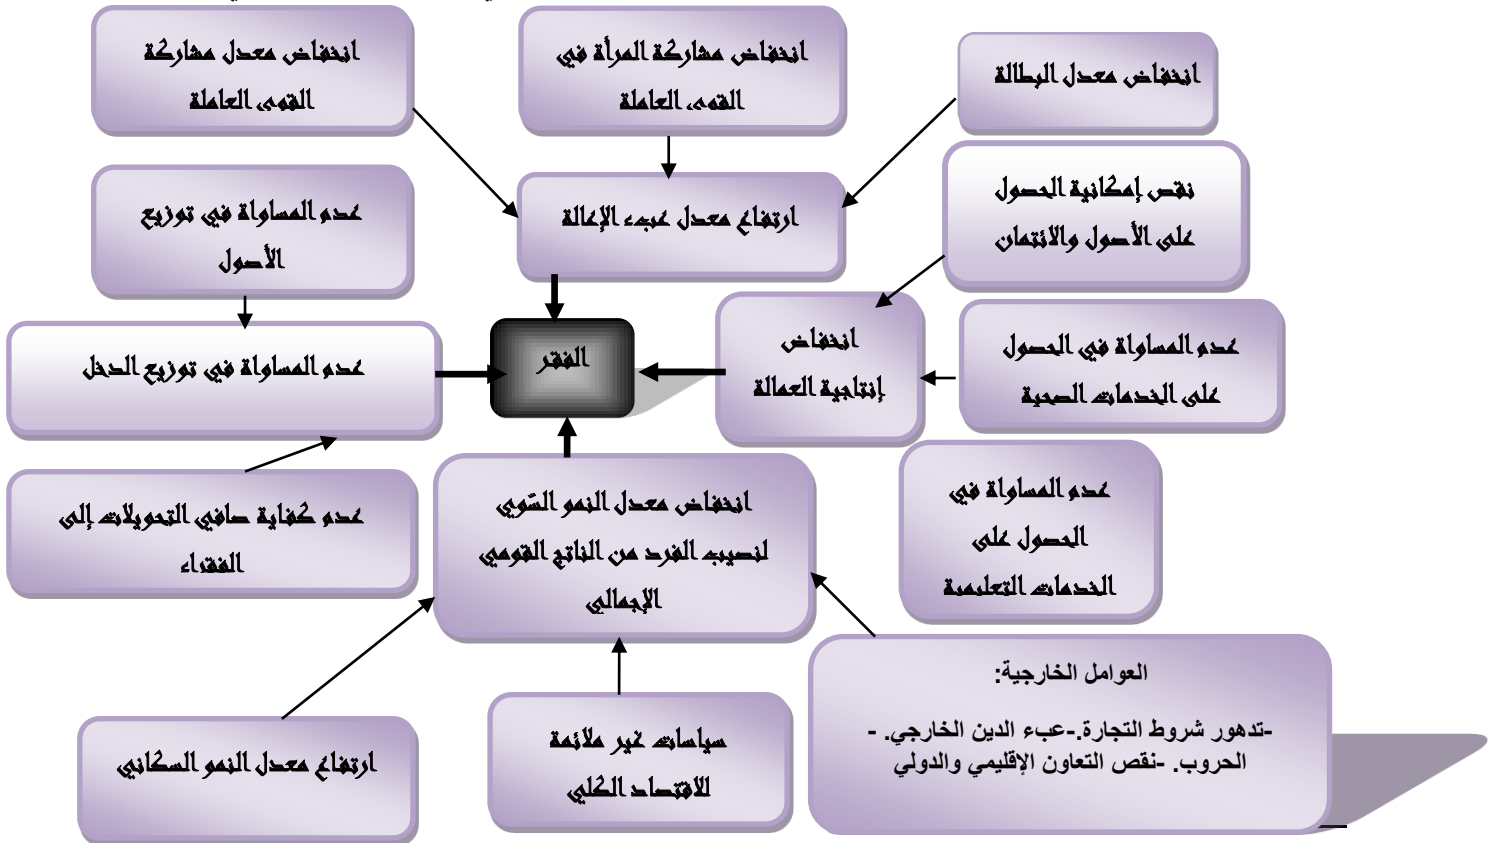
انخفاض معدل مشاركة القوى العاملة

انخفاض مشاركة المرأة في القوى العاملة

انخفاض معدل البطالة

ارتفاع معدل عبء الإعالة

نقص إمكانية الحصول على الأصول والائتمان

عدم المساواة في توزيع الأصول

عدم المساواة في توزيع الدخل

الفقر

انخفاض إنتاجية العمالة

عدم المساواة في الحصول على الخدمات الصحية

عدم كفاية صافي التحويلات إلى الفقراء

انخفاض معدل النمو السنوي لنصيب الفرد من الناتج القومي الإجمالي

عدم المساواة في الحصول على الخدمات التعليمية

العوامل الخارجية:

-تدهور شروط التجارة.-عبء الدين الخارجي. -الحروب. -نقص التعاون الإقليمي والدولي

ارتفاع معدل النمو السكاني

سياسات غير ملائمة للاقتصاد الكلي